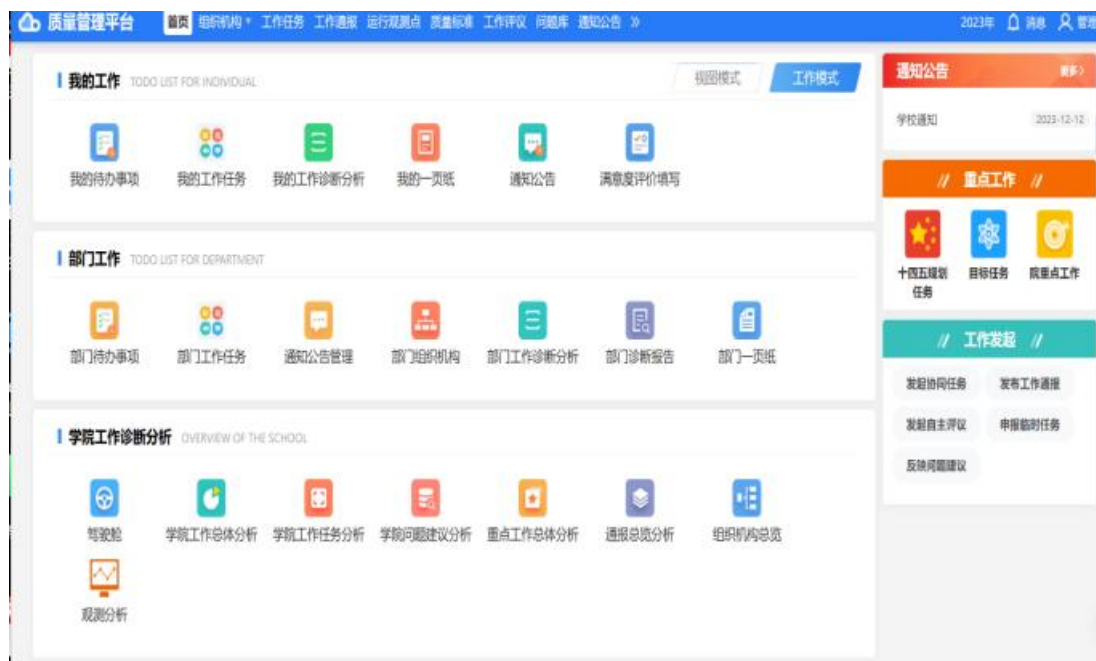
质量管理平台 首页 组织机构 工作任务 工作通报 运行观测点 质量标准 工作评议 问题库 通知公告 » 2023年 消息 管理

我的工作 TODO LIST FOR INDIVIDUAL
视图模式 工作模式
我的待办事项 我的工作任务 我的工作诊断分析 我的一页纸 通知公告 满意度评价填写

部门工作 TODO LIST FOR DEPARTMENT
部门待办事项 部门工作任务 通知公告管理 部门组织机构 部门工作诊断分析 部门诊断报告 部门一页纸

学院工作诊断分析 OVERVIEW OF THE SCHOOL
驾驶舱 学院工作总体分析 学院工作任务分析 学院问题建议分析 重点工作总体分析 通报总览分析 组织机构总览
观测分析

通知公告 更多>
学校通知 2023-12-12

// 重点工作 //
十四五规划任务 目标任务 院重点工作

// 工作发起 //
发起协同任务 发布工作通报
发起自主评议 申报临时任务
反映问题建议